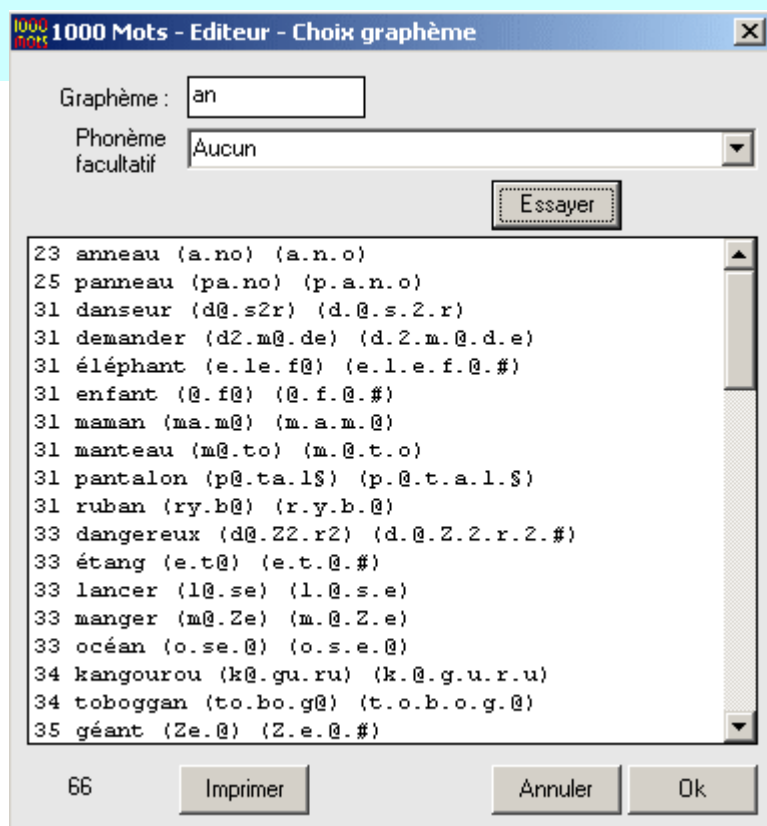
1000 mots 1000 Mots - Editeur - Choix graphème

Graphème : an

Phonème facultatif Aucun

Essayer

23 anneau (a.no) (a.n.o)
25 panneau (pa.no) (p.a.n.o)
31 danseur (d@.s2r) (d.@.s.2.r)
31 demander (d2.m@.de) (d.2.m.@.d.e)
31 éléphant (e.le.f@) (e.l.e.f.@.#)
31 enfant (@.f@) (@.f.@.#)
31 maman (ma.m@) (m.a.m.@)
31 manteau (m@.to) (m.@.t.o)
31 pantalon (p@.ta.l§) (p.@.t.a.l.§)
31 ruban (ry.b@) (r.y.b.@)
33 dangereux (d@.Z2.r2) (d.@.Z.2.r.2.#)
33 étang (e.t@) (e.t.@.#)
33 lancer (l@.se) (l.@.s.e)
33 manger (m@.Ze) (m.@.Z.e)
33 océan (o.se.@) (o.s.e.@)
34 kangourou (k@.gu.ru) (k.@.g.u.r.u)
34 toboggan (to.bo.g@) (t.o.b.o.g.@)
35 géant (Ze.@) (Z.e.@.#)

66 Imprimer Annuler Ok